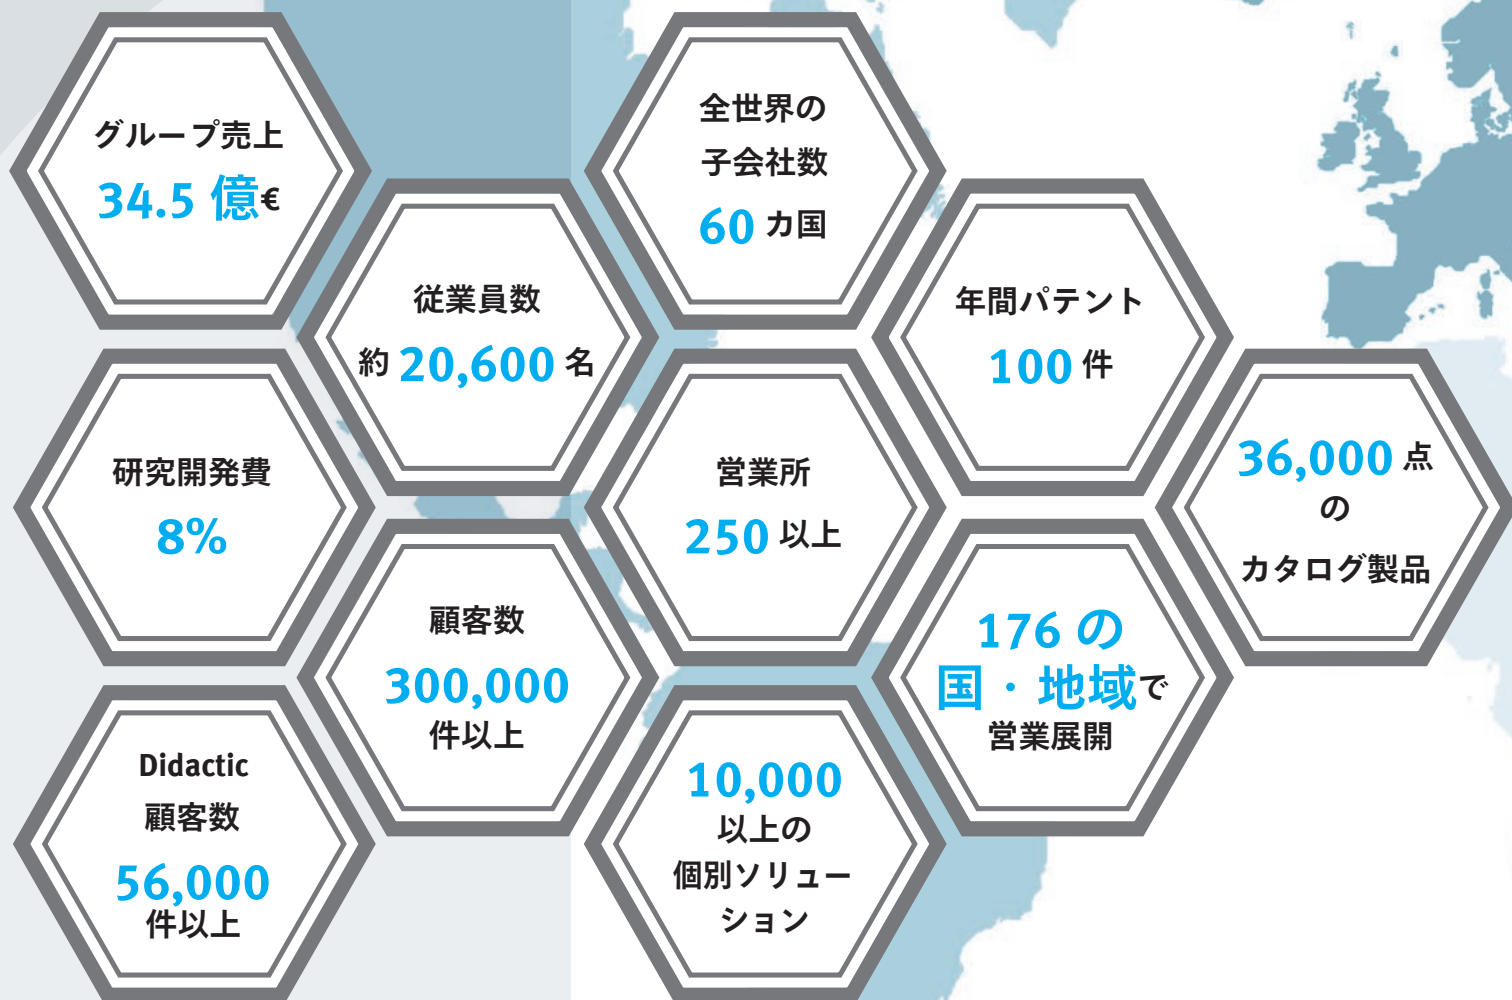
グループ売上
34.5 億€

従業員数
約 20,600 名

研究開発費
8%

顧客数
300,000
件以上

Didactic
顧客数
56,000
件以上

全世界の
子会社数
60 カ国

営業所
250 以上

10,000
以上の
個別ソリューション

年間パテント
100 件

176 の
国・地域で
営業展開

36,000 点
の
カタログ製品